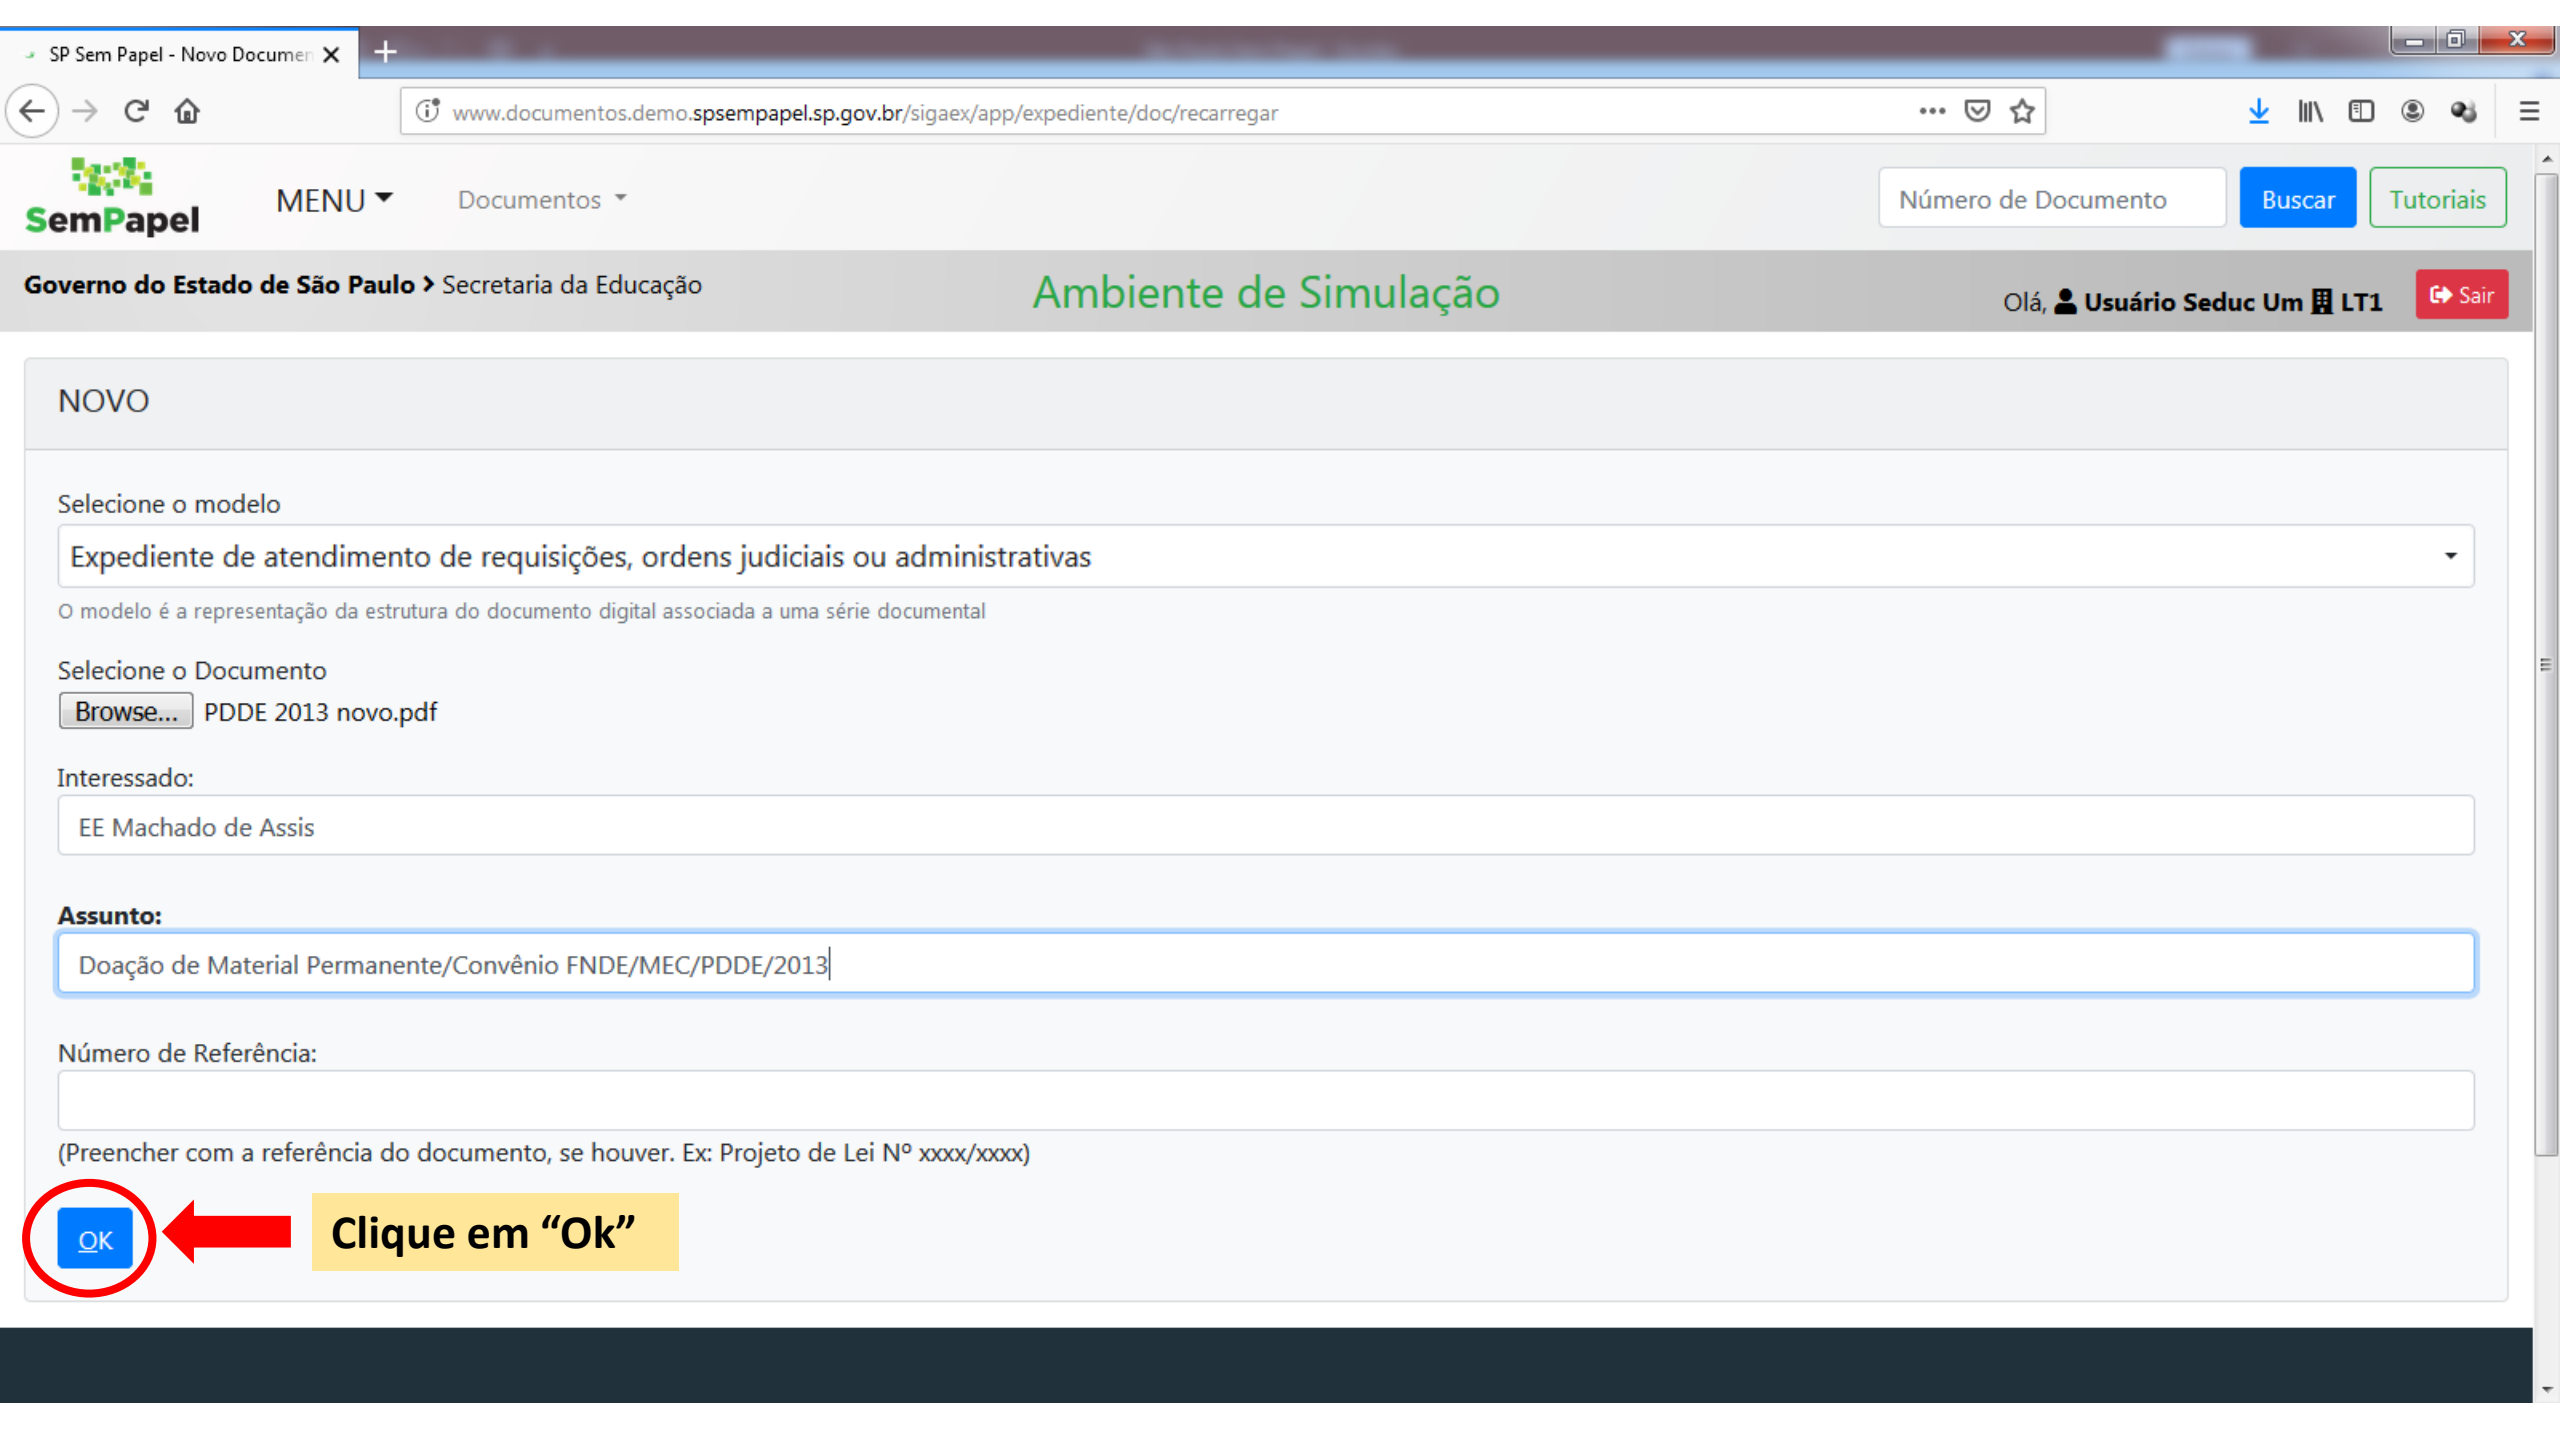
SP Sem Papel - Novo Documen

www.documentos.demo.spsempapel.sp.gov.br/sigaex/app/expediente/doc/recarregar

SemPapel

MENU

Documentos

Número de Documento

Buscar

Tutoriais

Governo do Estado de São Paulo > Secretaria da Educação

Ambiente de Simulação

Olá, Usuário Seduc Um LT1

Sair

NOVO

Selecione o modelo

Expediente de atendimento de requisições, ordens judiciais ou administrativas

O modelo é a representação da estrutura do documento digital associada a uma série documental

Selecione o Documento

Browse... PDDE 2013 novo.pdf

Interessado:

EE Machado de Assis

Assunto:

Doação de Material Permanente/Convênio FNDE/MEC/PDDE/2013

Número de Referência:

(Preencher com a referência do documento, se houver. Ex: Projeto de Lei Nº xxxx/xxxx)

OK

Clique em “Ok”